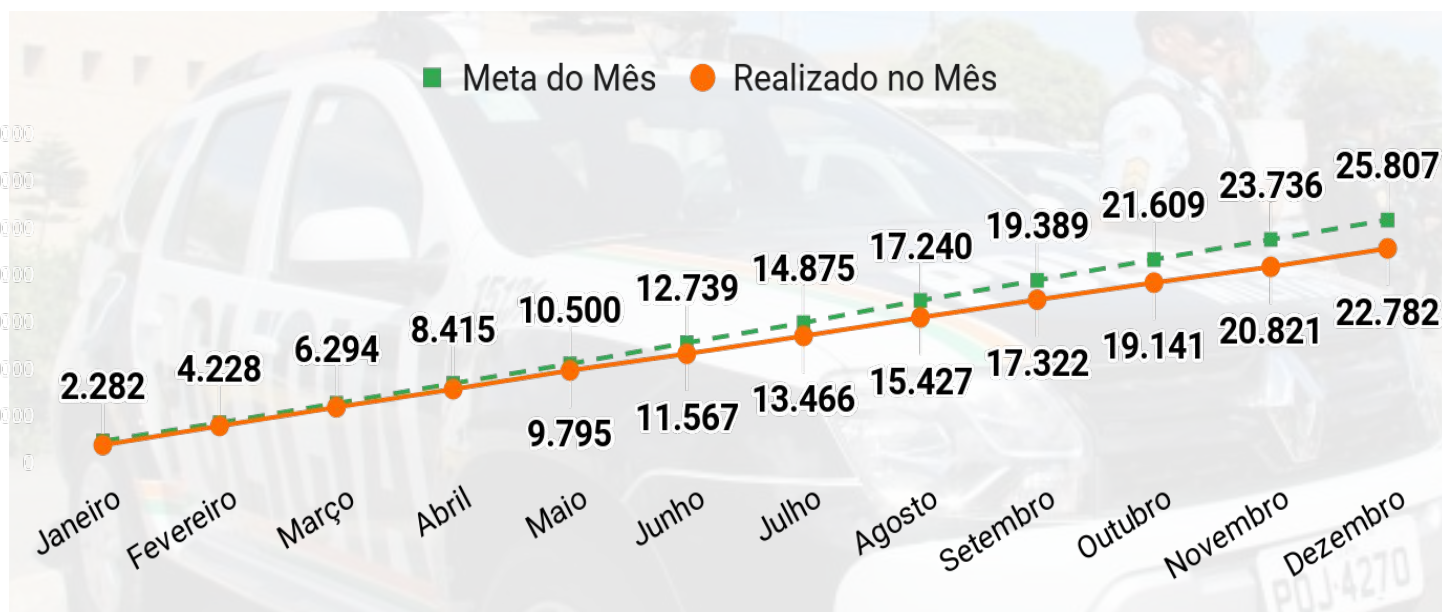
Meta do Mês   Realizado no Mês

2.282
4.228
6.294
8.415
10.500
12.739
14.875
17.240
19.389
21.609
23.736
25.807

9.795
11.567
13.466
15.427
17.322
19.141
20.821
22.782

Janeiro
Fevereiro
Março
Abril
Maio
Junho
Julho
Agosto
Setembro
Outubro
Novembro
Dezembro

PQJ-4270